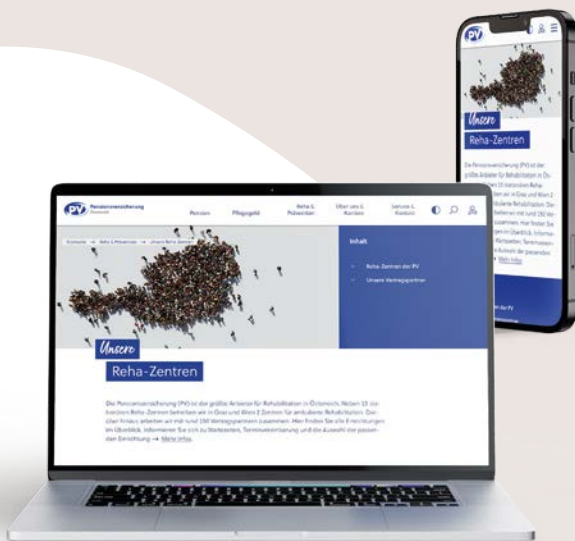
PV Pensionsversicherung Österreich

Pension Pflegegeld Reha & Prävention Über uns & Karriere Service & Kontakt

Startseite > Reha & Prävention > Unsere Reha-Zentren

Inhalt

Reha-Zentren der PV

Unsere Vertragspartner

Unsere

Reha-Zentren

Die Pensionsversicherung (PV) ist der größte Anbieter für Rehabilitation in Österreich. Neben 15 stationären Reha-Zentren betreiben wir in Graz und Wien 2 Zentren für ambulante Rehabilitation. Darüber hinaus arbeiten wir mit rund 150 Vertragspartnern zusammen. Hier finden Sie alle Einrichtungen im Überblick. Informieren Sie sich zu Wartezeiten, Terminkoordinierung und die Auswahl der passenden Einrichtung → Mehr Infos

PV

Unsere

Reha-Zentren

Die Pensionsversicherung (PV) ist der größte Anbieter für Rehabilitation in Österreich. Neben 15 stationären Reha-Zentren betreiben wir in Graz und Wien 2 Zentren für ambulante Rehabilitation. Darüber hinaus arbeiten wir mit rund 150 Vertragspartnern zusammen. Hier finden Sie alle Einrichtungen im Überblick. Informieren Sie sich zu Wartezeiten, Terminkoordinierung und die Auswahl der passenden Einrichtung → Mehr Infos

der PV